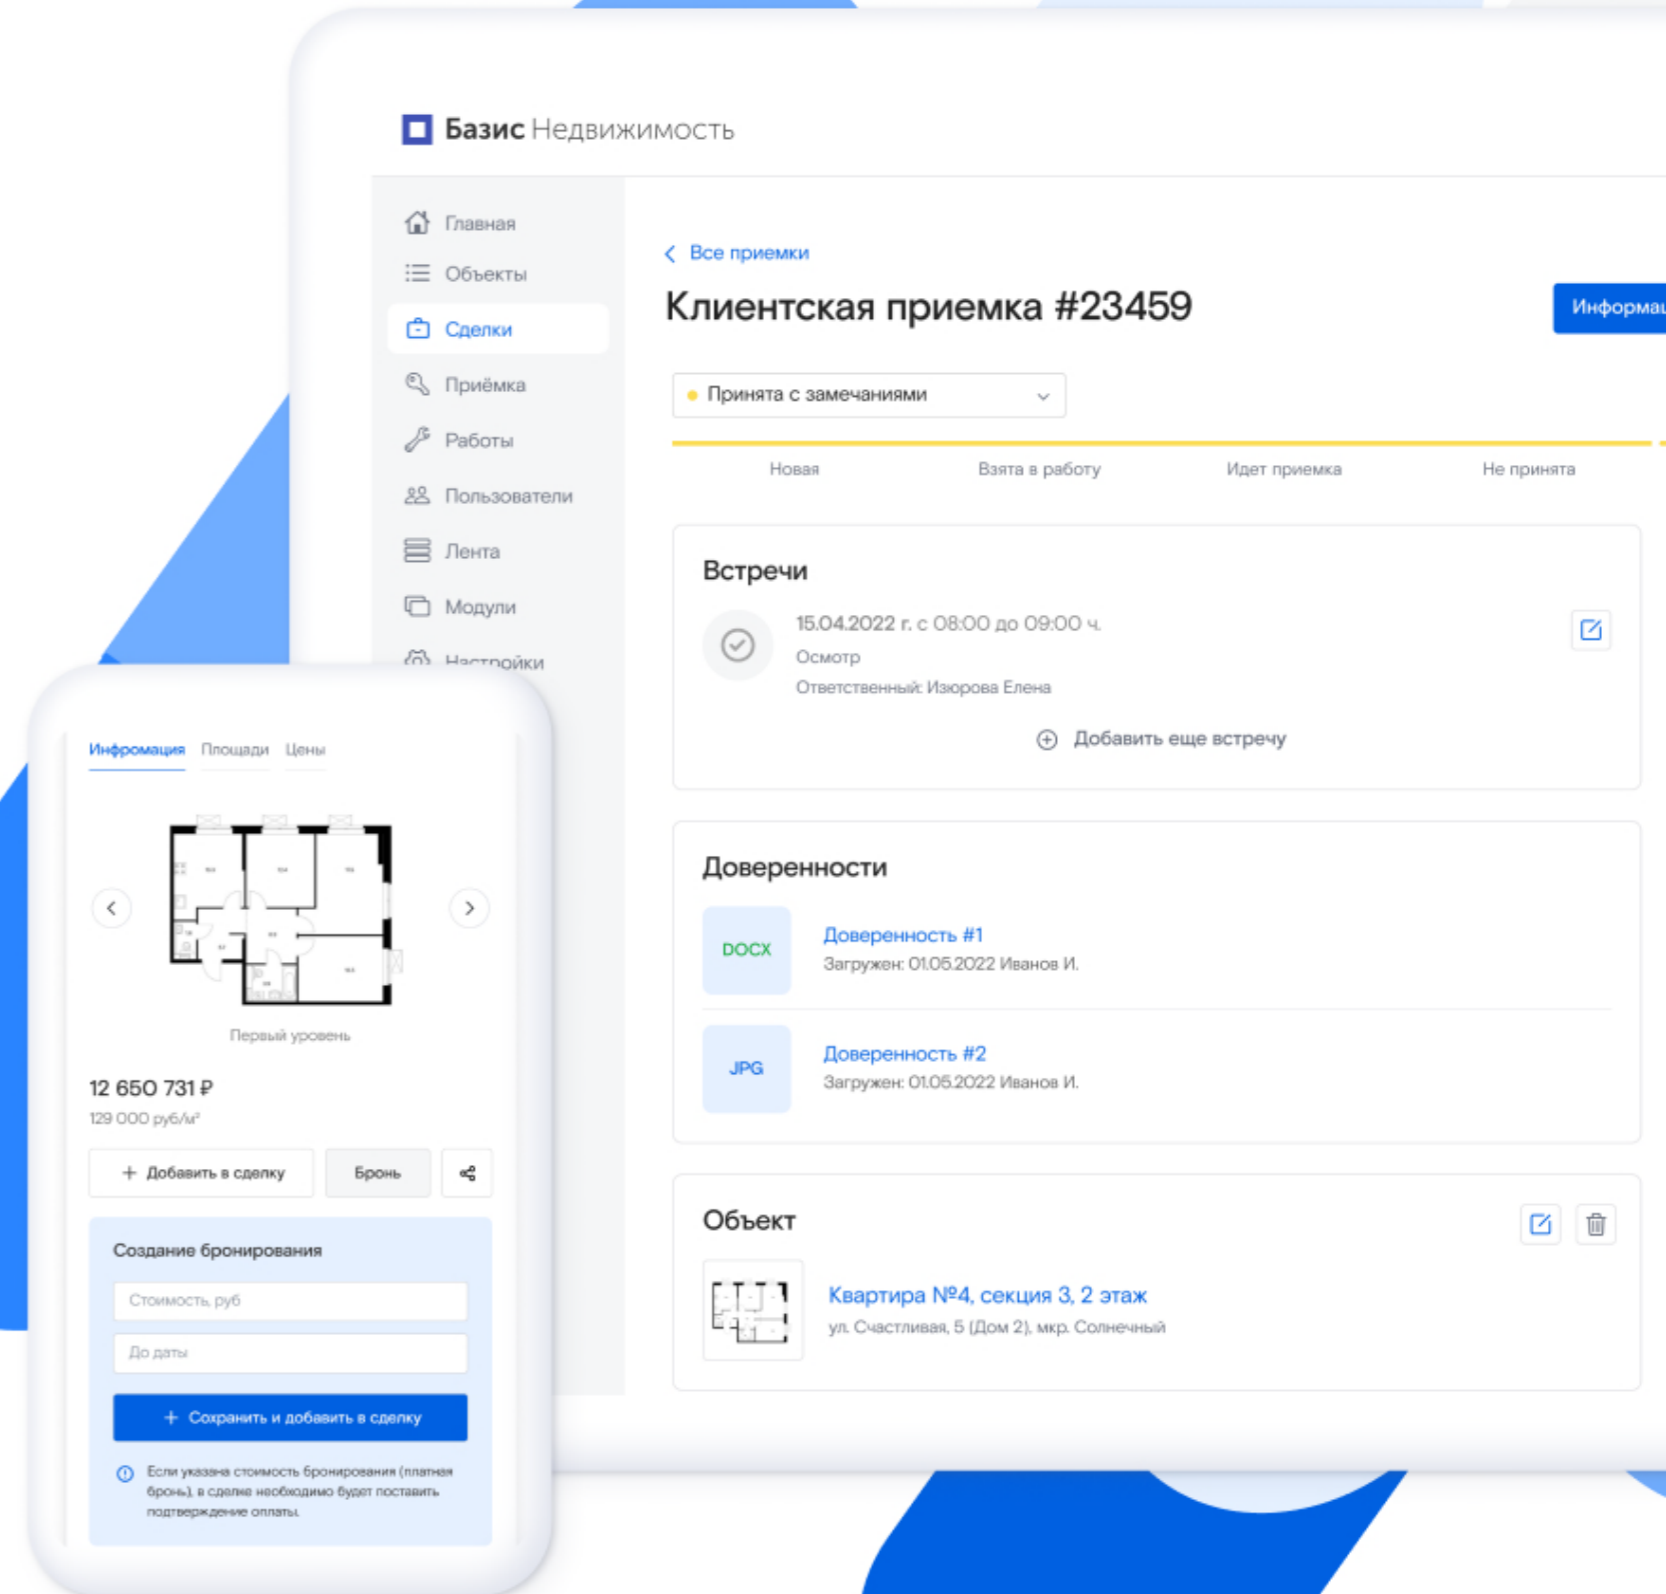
Базис Недвижимость

Главная
Объекты
Сделки
Приёмка
Работы
Пользователи
Лента
Модули
Настройки

Все приемки

Клиентская приемка #23459

Информа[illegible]

Принята с замечаниями

Новая
Взята в работу
Идет приемка
Не принята

Встречи

15.04.2022 г. с 08:00 до 09:00 ч.
Осмотр
Ответственный: Изюрова Елена

Добавить еще встречу

Доверенности

DOCX
Доверенность #1
Загружен: 01.05.2022 Иванов И.

JPG
Доверенность #2
Загружен: 01.05.2022 Иванов И.

Объект

Квартира №4, секция 3, 2 этаж
ул. Счастливая, 5 (Дом 2), мкр. Солнечный

Информация Площади Цены

Первый уровень

12 650 731 ₽
129 000 руб/м²

Добавить в сделку
Бронь

Создание бронирования

Стоимость, руб
До даты

Сохранить и добавить в сделку

Если указана стоимость бронирования (платная бронь), в сделке необходимо будет поставить подтверждение оплаты.